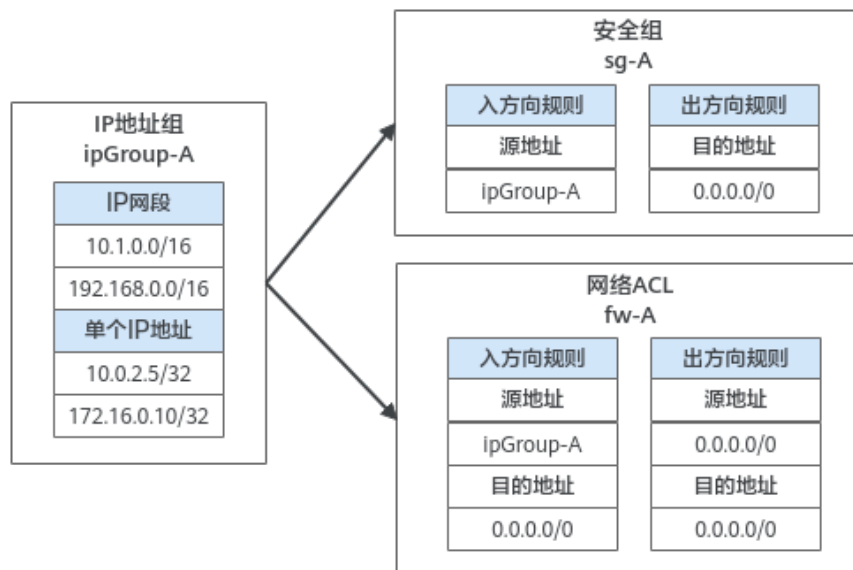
IP地址组
ipGroup-A

| IP网段 |
|---|
| 10.1.0.0/16 |
| 192.168.0.0/16 |
| 单个IP地址 |
| 10.0.2.5/32 |
| 172.16.0.10/32 |

安全组
sg-A

| 入方向规则 |
|---|
| 源地址 |
| ipGroup-A |

| 出方向规则 |
|---|
| 目的地址 |
| 0.0.0.0/0 |

网络ACL
fw-A

| 入方向规则 |
|---|
| 源地址 |
| ipGroup-A |
| 目的地址 |
| 0.0.0.0/0 |

| 出方向规则 |
|---|
| 源地址 |
| 0.0.0.0/0 |
| 目的地址 |
| 0.0.0.0/0 |